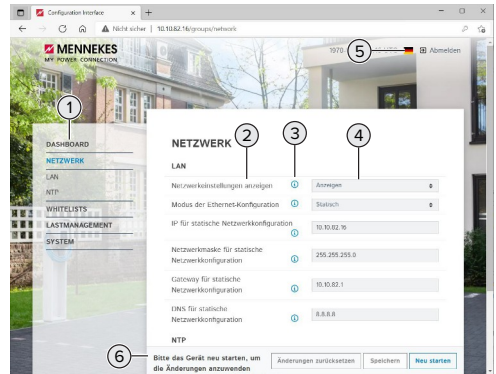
Configuration Interface
Nicht sicher | 10.10.82.16/groups/network
MENNEKES
MY POWER CONNECTION
1970 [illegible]
5
Abmelden
1
DASHBOARD
NETZWERK
LAN
NTP
WHITELISTS
LASTMANAGEMENT
SYSTEM
NETZWERK
2
3
4
LAN
Netzwerkeinstellungen anzeigen
Anzeigen
Modus der Ethernet-Konfiguration
Statisch
IP für statische Netzwerkkonfiguration
10.10.82.16
Netzwerkmaske für statische Netzwerkkonfiguration
255.255.255.0
Gateway für statische Netzwerkkonfiguration
10.10.82.1
DNS für statische Netzwerkkonfiguration
8.8.8.8
NTP
6
Bitte das Gerät neu starten, um die Änderungen anzuwenden
Änderungen zurücksetzen
Speichern
Neu starten